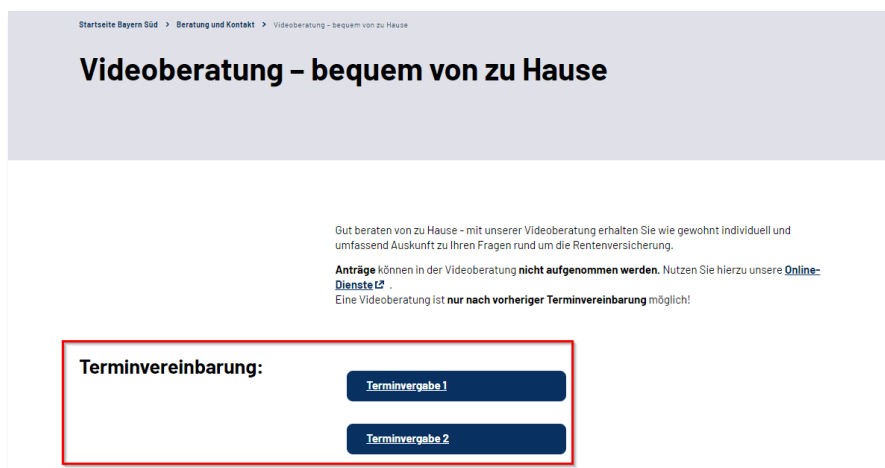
Startseite Bayern Süd > Beratung und Kontakt > Videoberatung – bequem von zu Hause

Videoberatung – bequem von zu Hause

Gut beraten von zu Hause - mit unserer Videoberatung erhalten Sie wie gewohnt individuell und umfassend Auskunft zu Ihren Fragen rund um die Rentenversicherung.

Anträge können in der Videoberatung nicht aufgenommen werden. Nutzen Sie hierzu unsere Online-Dienste.
Eine Videoberatung ist nur nach vorheriger Terminvereinbarung möglich!

Terminvereinbarung:

Terminvergabe 1

Terminvergabe 2